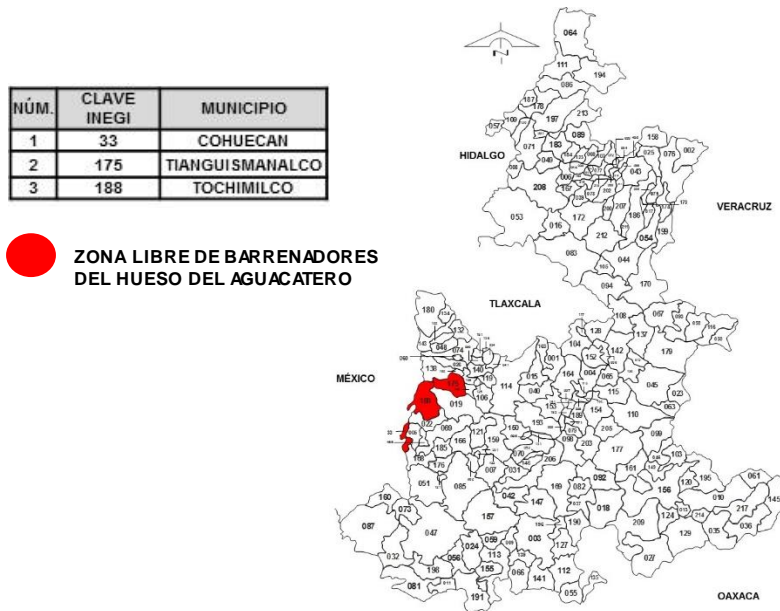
| NÚM. | CLAVE INEGI | MUNICIPIO |
|---|---|---|
| 1 | 33 | COHUECAN |
| 2 | 175 | TIANGUISMANALCO |
| 3 | 188 | TOCHIMILCO |

ZONA LIBRE DE BARRENADORES DEL HUESO DEL AGUACATERO

064
111
194
HIDALGO
VERACRUZ
TLAXCALA
MÉXICO
OAXACA
206
053
172
016
212
054
083
044
094
170
180
179
114
045
110
177
092
018
156
061
217
209
129
147
157
003
190
141
191
081
198
032
087
073
047
051
085
042
169
082
161
166
185
159
007
019
106
140
115
154
203
199